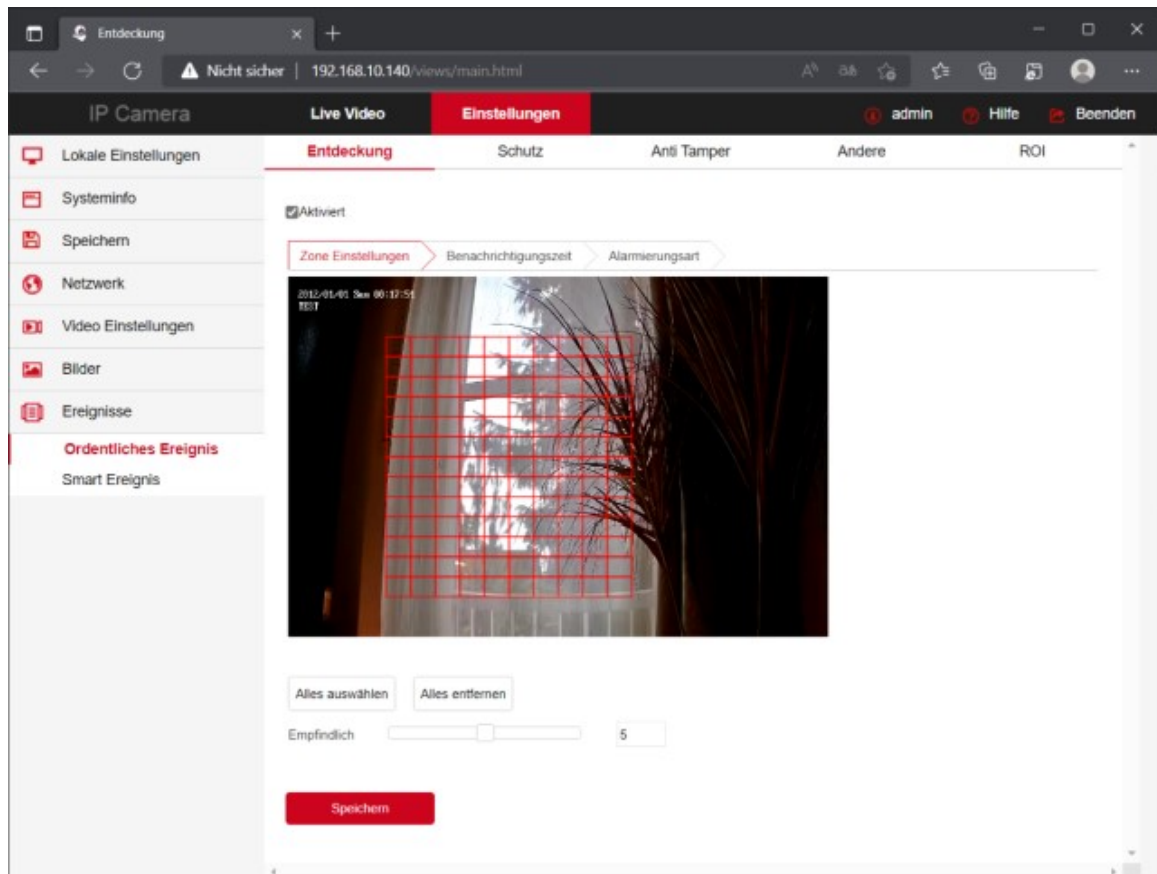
Entdeckung

Nicht sicher | 192.168.10.140/views/main.html

IP Camera
Live Video
Einstellungen
admin
Hilfe
Beenden

Lokale Einstellungen
Systeminfo
Speichern
Netzwerk
Video Einstellungen
Bilder
Ereignisse
Ordentliches Ereignis
Smart Ereignis

Entdeckung
Schutz
Anti Tamper
Andere
ROI

Aktiviert

Zone Einstellungen
Benachrichtigungszeit
Alarmierungsart

2012/01/01 Sun 00:17:51
TEST

Alles auswählen
Alles entfernen
Empfindlich
5

Speichern